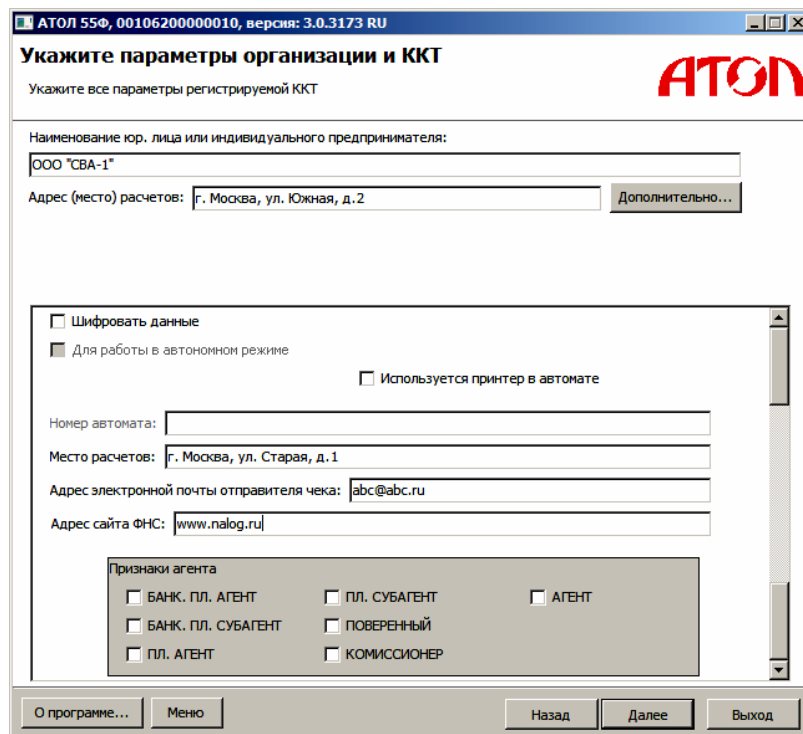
АТОЛ 55Ф, 00106200000010, версия: 3.0.3173 RU

Укажите параметры организации и ККТ

Укажите все параметры регистрируемой ККТ

АТОЛ

Наименование юр. лица или индивидуального предпринимателя:

ООО "СВА-1"

Адрес (место) расчетов: г. Москва, ул. Южная, д.2

Дополнительно...

Шифровать данные

Для работы в автономном режиме

Используется принтер в автомате

Номер автомата:

Место расчетов: г. Москва, ул. Старая, д.1

Адрес электронной почты отправителя чека: abc@abc.ru

Адрес сайта ФНС: www.nalog.ru

Признаки агента

БАНК. ПЛ. АГЕНТ

ПЛ. СУБАГЕНТ

АГЕНТ

БАНК. ПЛ. СУБАГЕНТ

ПОВЕРЕННЫЙ

ПЛ. АГЕНТ

КОМИССИОНЕР

О программе...

Меню

Назад

Далее

Выход